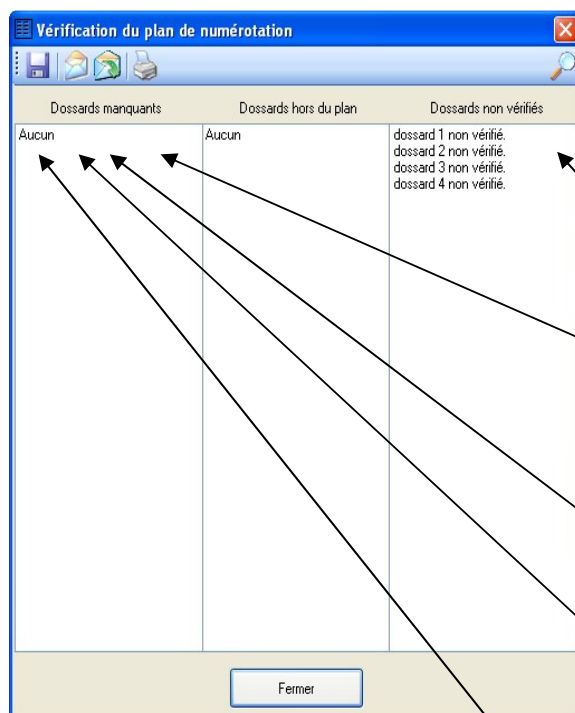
Vérification du plan de numérotation

Dossards manquants

Aucun

Dossards hors du plan

Aucun

Dossards non vérifiés

dossard 1 non vérifié.
dossard 2 non vérifié.
dossard 3 non vérifié.
dossard 4 non vérifié.

Fermer